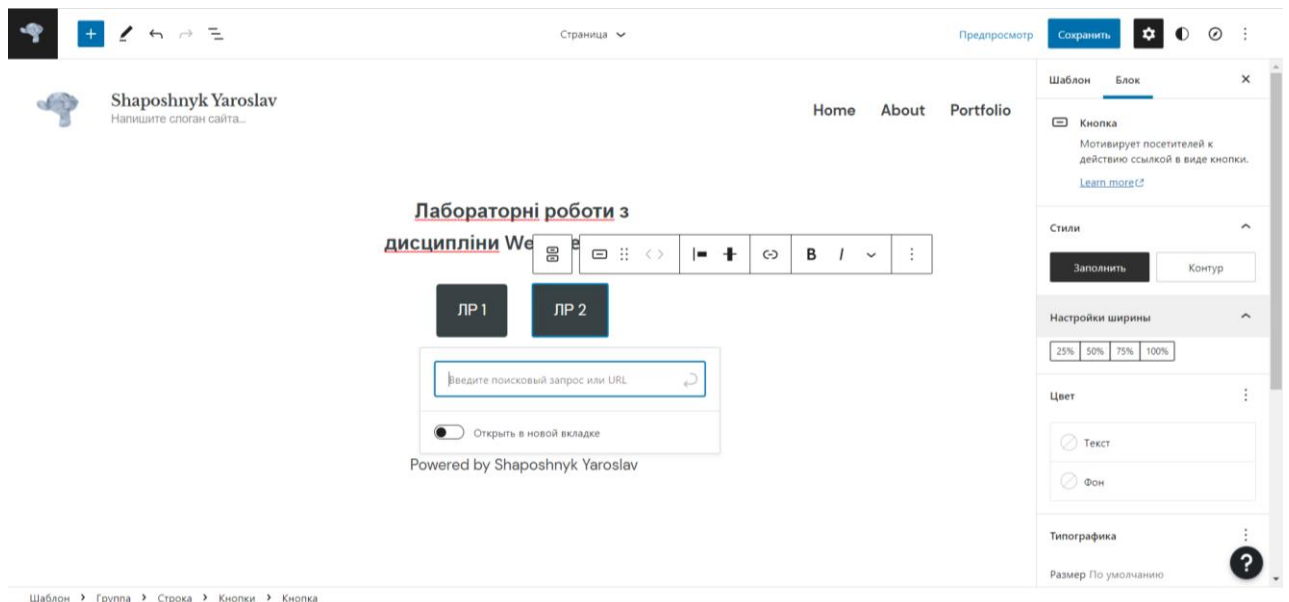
Страница

Предпросмотр Сохранить

Shaposhnyk Yaroslav
Напишите слоган сайта...

Home About Portfolio

Лабораторні роботи з дисципліни We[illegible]e

B I

ЛР 1 ЛР 2

Введите поисковый запрос или URL

Открыть в новой вкладке

Powered by Shaposhnyk Yaroslav

Шаблон Блок

Кнопка
Мотивирует посетителей к действию ссылкой в виде кнопки.
Learn more

Стили

Заполнить Контур

Настройки ширины

25% 50% 75% 100%

Цвет

Текст

Фон

Типографика

Размер По умолчанию

Шаблон › Группа › Строка › Кнопки › Кнопка